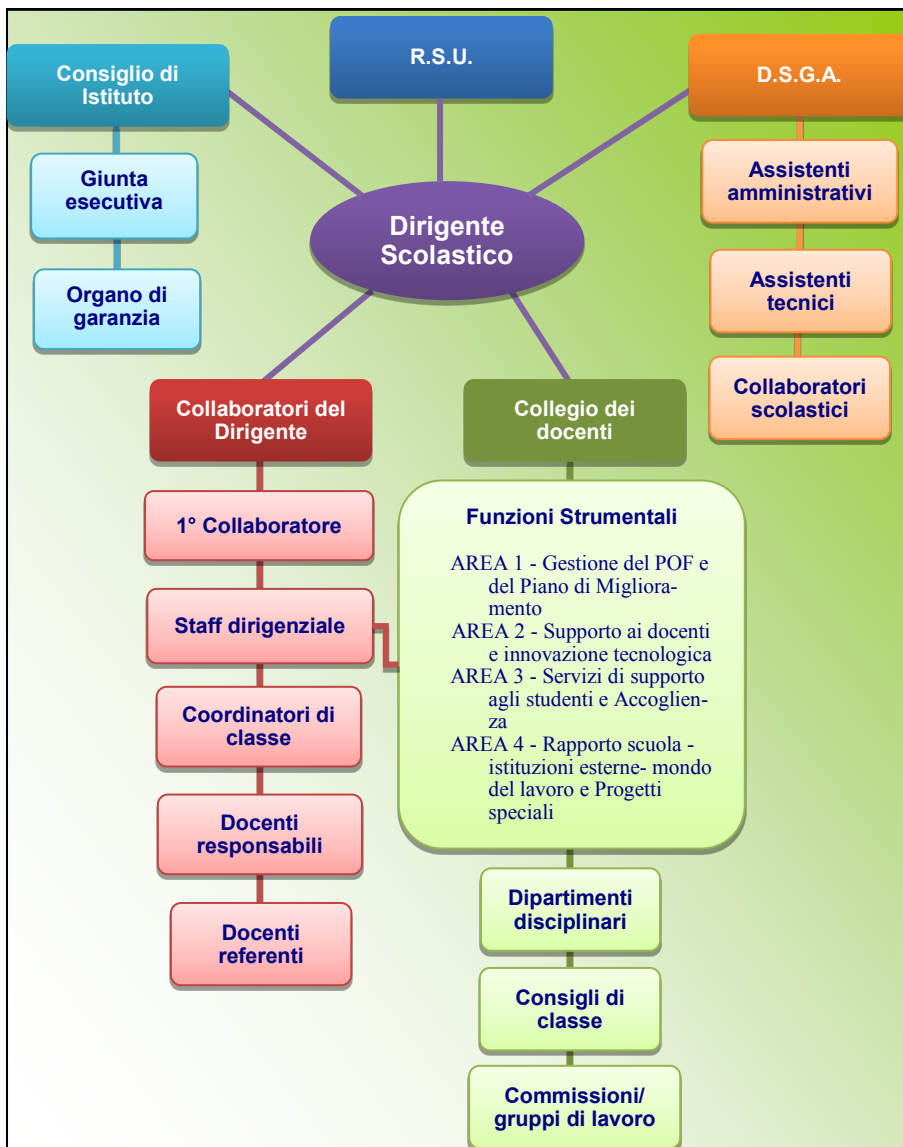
Consiglio di Istituto

R.S.U.

D.S.G.A.

Giunta esecutiva

Organo di garanzia

Dirigente Scolastico

Assistenti amministrativi

Assistenti tecnici

Collaboratori scolastici

Collaboratori del Dirigente

1° Collaboratore

Staff dirigenziale

Coordinatori di classe

Docenti responsabili

Docenti referenti

Collegio dei docenti

Funzioni Strumentali

AREA 1 - Gestione del POF e del Piano di Miglioramento
AREA 2 - Supporto ai docenti e innovazione tecnologica
AREA 3 - Servizi di supporto agli studenti e Accoglienza
AREA 4 - Rapporto scuola - istituzioni esterne- mondo del lavoro e Progetti speciali

Dipartimenti disciplinari

Consigli di classe

Commissioni/ gruppi di lavoro